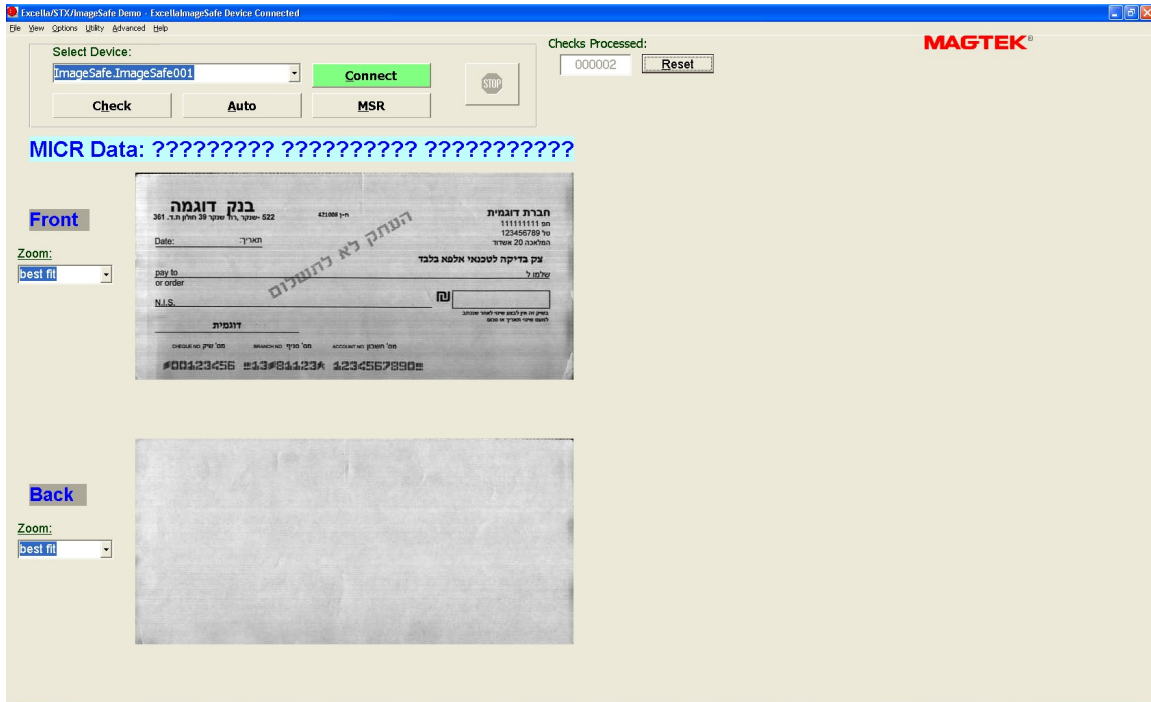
Excella/STX/ImageSafe Demo - ExcellaImageSafe Device Connected
File View Options Utility Advanced Help

Select Device:
ImageSafe.ImageSafe001
Connect
Check Auto MSR
STOP

Checks Processed:
000002
Reset

MAGTEK®

MICR Data: ????????? ?????????? ???????????

Front
Zoom:
best fit

בנק דוגמה
522 -שנקר, רח' שנקר 39 חולון ת.ד. 361
חברת דוגמית
111111111 חפ
123456789 טל
המלאכה 20 אשדוד
Date: תאריך:
העתק לא לתשלום
צק בדיקה לטכנאי אלפא בלבד
pay to or order שלמו ל
N.I.S. ש
דוגמית
מס' שיק מס' סניף מס' חשבון
⑆001234567 ⑆13⑆811123⑈ 1234567890⑈

Back
Zoom:
best fit